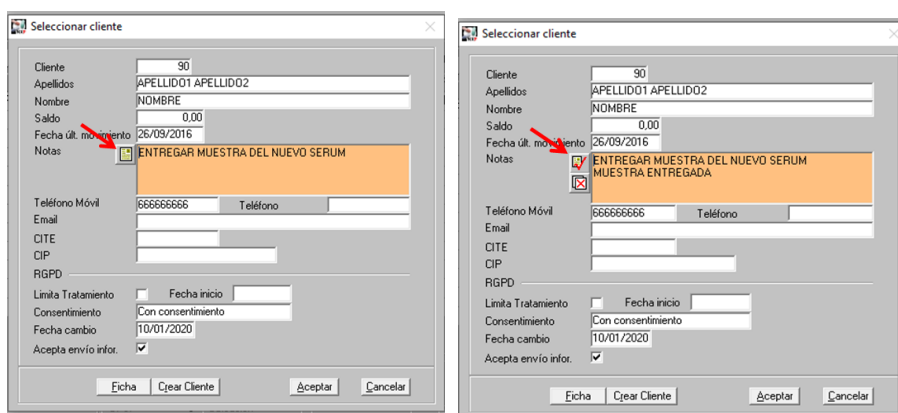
Seleccionar cliente

Cliente 90
Apellidos APELLIDO1 APELLIDO2
Nombre NOMBRE
Saldo 0,00
Fecha últ. movimiento 26/09/2016
Notas ENTREGAR MUESTRA DEL NUEVO SERUM
Teléfono Móvil 666666666 Teléfono
Email
CITE
CIP
RGPD
Limita Tratamiento Fecha inicio
Consentimiento Con consentimiento
Fecha cambio 10/01/2020
Acepta envío infor. ✓

Ficha Crear Cliente Aceptar Cancelar

Seleccionar cliente

Cliente 90
Apellidos APELLIDO1 APELLIDO2
Nombre NOMBRE
Saldo 0,00
Fecha últ. movimiento 26/09/2016
Notas ENTREGAR MUESTRA DEL NUEVO SERUM
MUESTRA ENTREGADA
Teléfono Móvil 666666666 Teléfono
Email
CITE
CIP
RGPD
Limita Tratamiento Fecha inicio
Consentimiento Con consentimiento
Fecha cambio 10/01/2020
Acepta envío infor. ✓

Ficha Crear Cliente Aceptar Cancelar